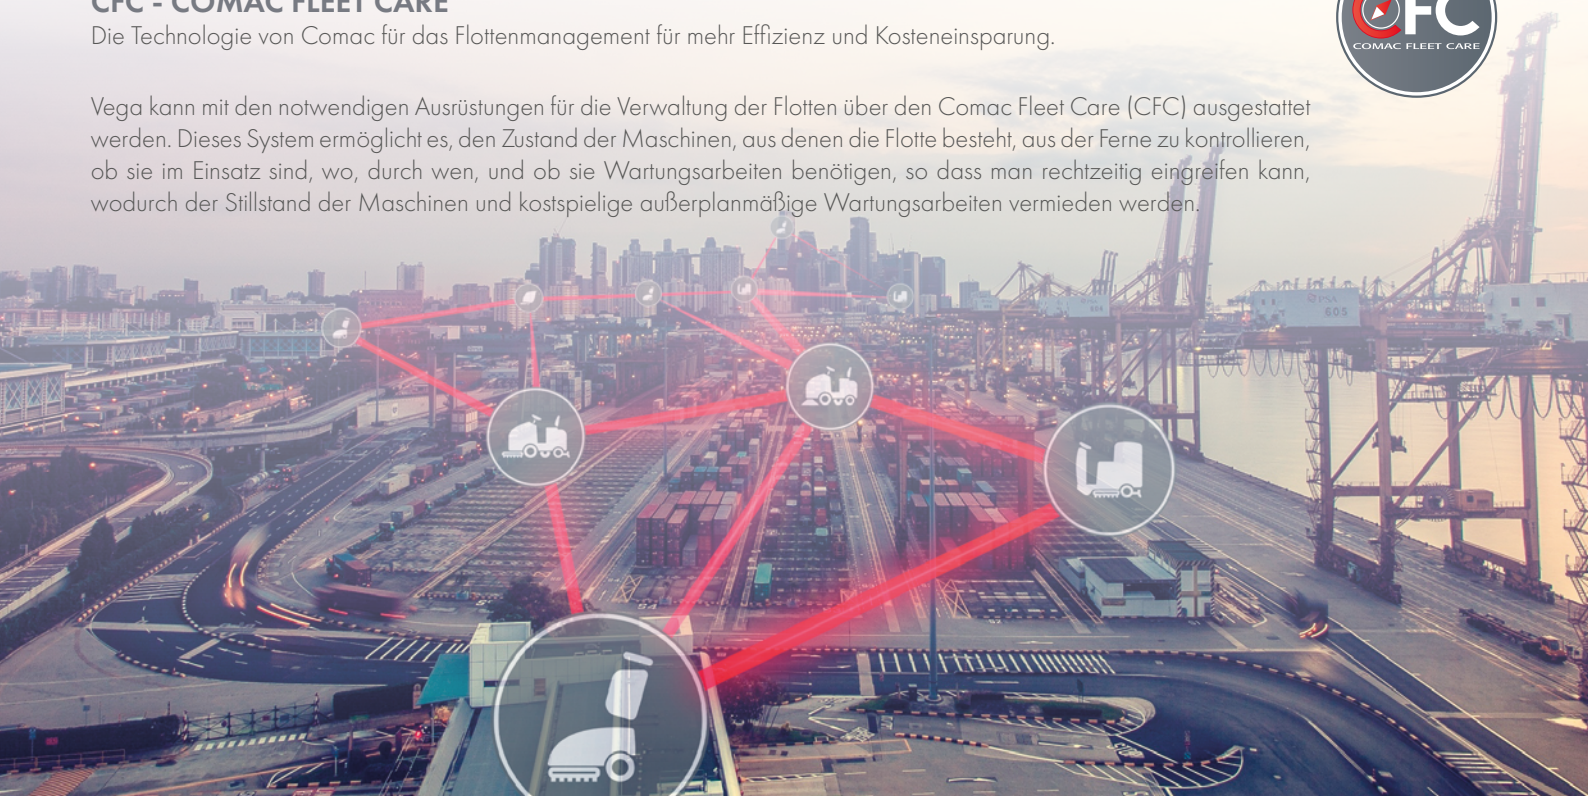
CFC - COMAC FLEET CARE

Die Technologie von Comac für das Flottenmanagement für mehr Effizienz und Kosteneinsparung.

Vega kann mit den notwendigen Ausrüstungen für die Verwaltung der Flotten über den Comac Fleet Care (CFC) ausgestattet werden. Dieses System ermöglicht es, den Zustand der Maschinen, aus denen die Flotte besteht, aus der Ferne zu kontrollieren, ob sie im Einsatz sind, wo, durch wen, und ob sie Wartungsarbeiten benötigen, so dass man rechtzeitig eingreifen kann, wodurch der Stillstand der Maschinen und kostspielige außerplanmäßige Wartungsarbeiten vermieden werden.

CFC
COMAC FLEET CARE